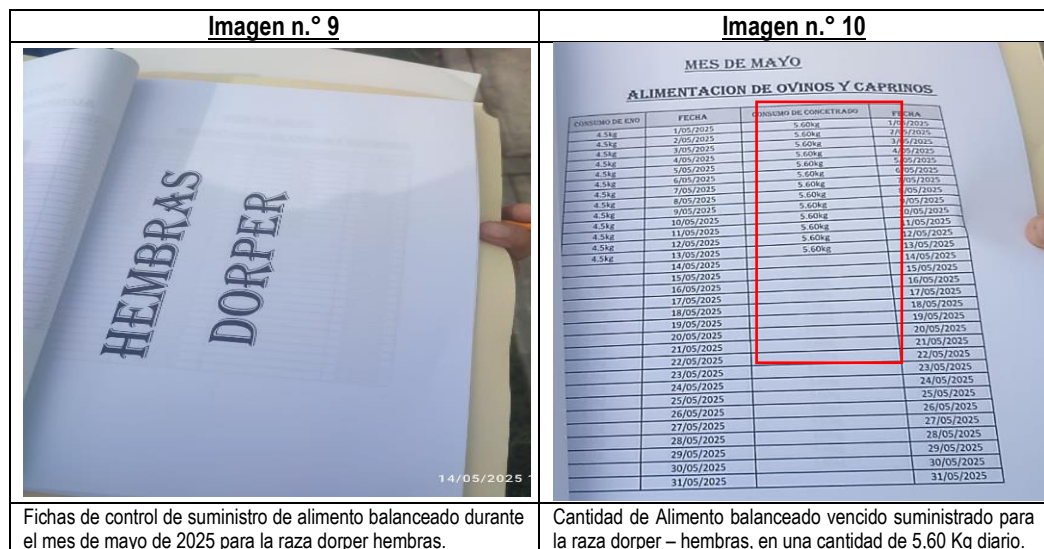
| Imagen n.° 9 | Imagen n.° 10 |
|---|---|
| HEMBRAS DORPER 14/05/2025 | MES DE MAYO ALIMENTACION DE OVINOS Y CAPRINOS |
| Fichas de control de suministro de alimento balanceado durante el mes de mayo de 2025 para la raza dorper hembras. | Cantidad de Alimento balanceado vencido suministrado para la raza dorper – hembras, en una cantidad de 5.60 Kg diario. |

| CONSUMO DE ENO | FECHA | CONSUMO DE CONCETRADO | FECHA |
|---|---|---|---|
| 4.5kg | 1/05/2025 | 5.60kg | 1/05/2025 |
| 4.5kg | 2/05/2025 | 5.60kg | 2/05/2025 |
| 4.5kg | 3/05/2025 | 5.60kg | 3/05/2025 |
| 4.5kg | 4/05/2025 | 5.60kg | 4/05/2025 |
| 4.5kg | 5/05/2025 | 5.60kg | 5/05/2025 |
| 4.5kg | 6/05/2025 | 5.60kg | 6/05/2025 |
| 4.5kg | 7/05/2025 | 5.60kg | 7/05/2025 |
| 4.5kg | 8/05/2025 | 5.60kg | 8/05/2025 |
| 4.5kg | 9/05/2025 | 5.60kg | 9/05/2025 |
| 4.5kg | 10/05/2025 | 5.60kg | 10/05/2025 |
| 4.5kg | 11/05/2025 | 5.60kg | 11/05/2025 |
| 4.5kg | 12/05/2025 | 5.60kg | 12/05/2025 |
| 4.5kg | 13/05/2025 | 5.60kg | 13/05/2025 |
| | 14/05/2025 | | 14/05/2025 |
| | 15/05/2025 | | 15/05/2025 |
| | 16/05/2025 | | 16/05/2025 |
| | 17/05/2025 | | 17/05/2025 |
| | 18/05/2025 | | 18/05/2025 |
| | 19/05/2025 | | 19/05/2025 |
| | 20/05/2025 | | 20/05/2025 |
| | 21/05/2025 | | 21/05/2025 |
| | 22/05/2025 | | 22/05/2025 |
| | 23/05/2025 | | 23/05/2025 |
| | 24/05/2025 | | 24/05/2025 |
| | 25/05/2025 | | 25/05/2025 |
| | 26/05/2025 | | 26/05/2025 |
| | 27/05/2025 | | 27/05/2025 |
| | 28/05/2025 | | 28/05/2025 |
| | 29/05/2025 | | 29/05/2025 |
| | 30/05/2025 | | 30/05/2025 |
| | 31/05/2025 | | 31/05/2025 |